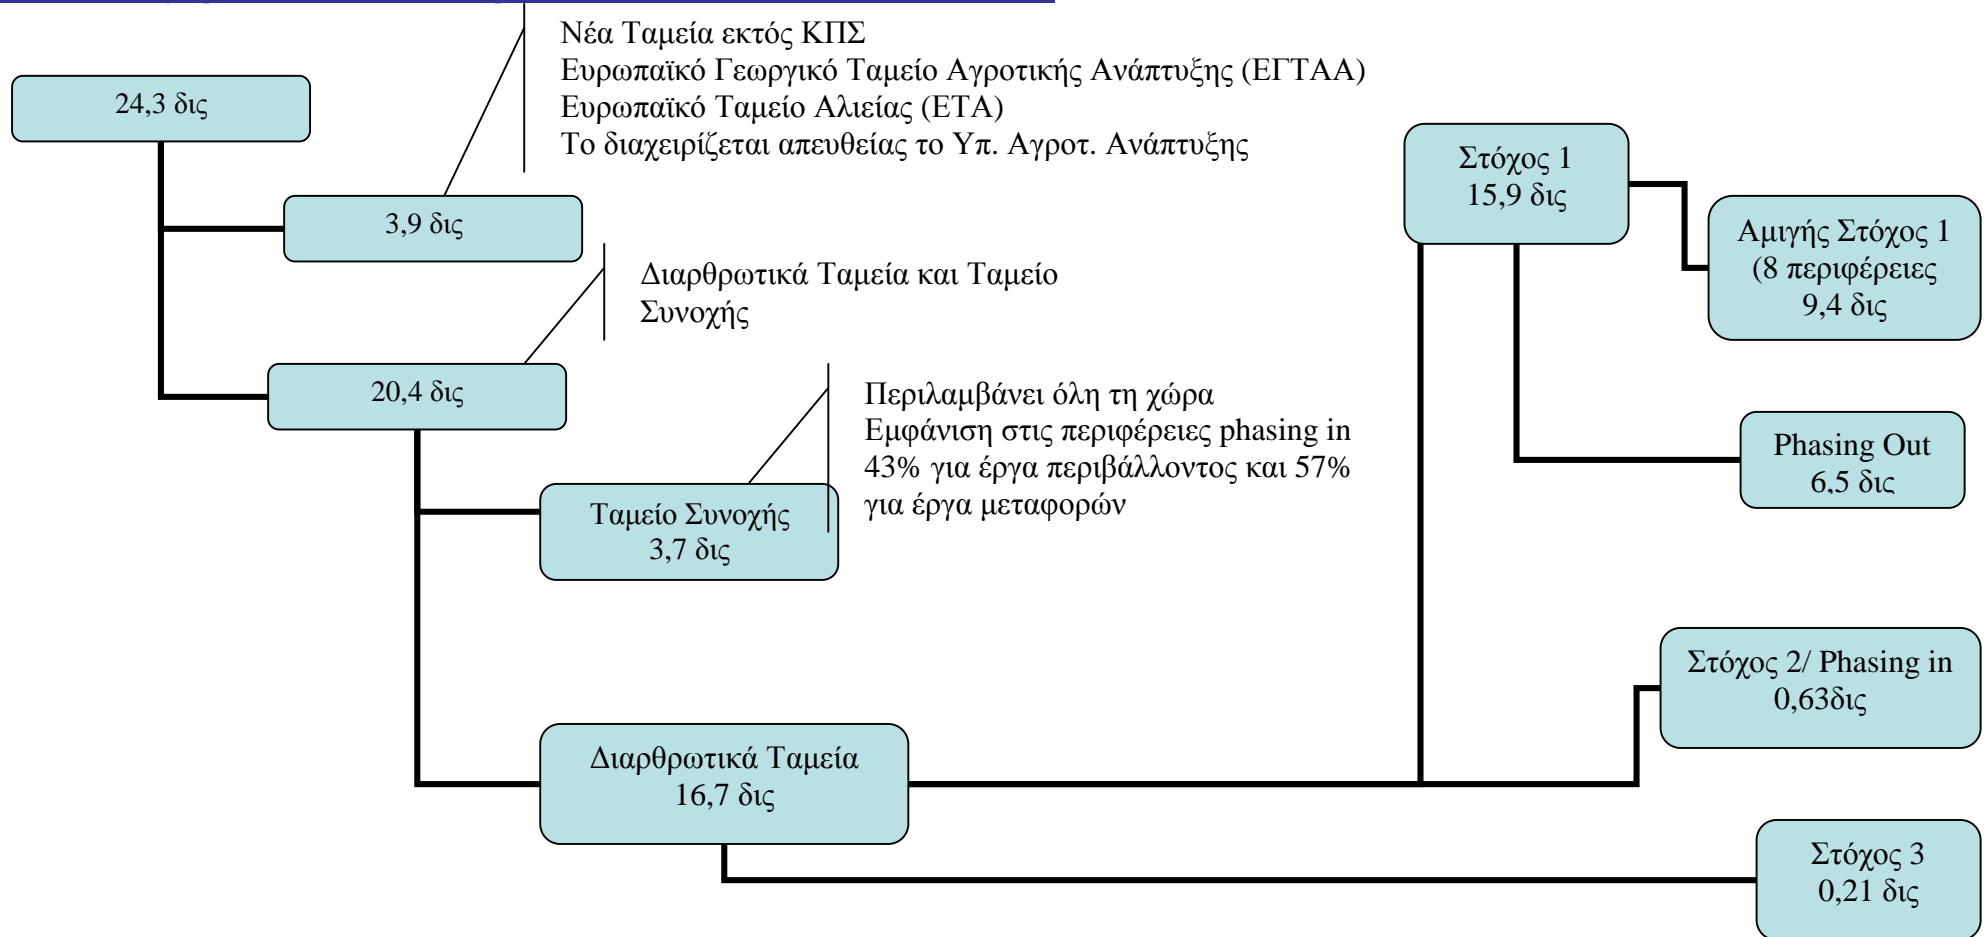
24,3 δις

Νέα Ταμεία εκτός ΚΠΣ
Ευρωπαϊκό Γεωργικό Ταμείο Αγροτικής Ανάπτυξης (ΕΓΤΑΑ)
Ευρωπαϊκό Ταμείο Αλιείας (ΕΤΑ)
Το διαχειρίζεται απευθείας το Υπ. Αγροτ. Ανάπτυξης

3,9 δις

Διαρθρωτικά Ταμεία και Ταμείο Συνοχής

20,4 δις

Περιλαμβάνει όλη τη χώρα
Εμφάνιση στις περιφέρειες phasing in
43% για έργα περιβάλλοντος και 57% για έργα μεταφορών

Ταμείο Συνοχής
3,7 δις

Διαρθρωτικά Ταμεία
16,7 δις

Στόχος 1
15,9 δις

Αμιγής Στόχος 1
(8 περιφέρειες
9,4 δις

Phasing Out
6,5 δις

Στόχος 2/ Phasing in
0,63δις

Στόχος 3
0,21 δις